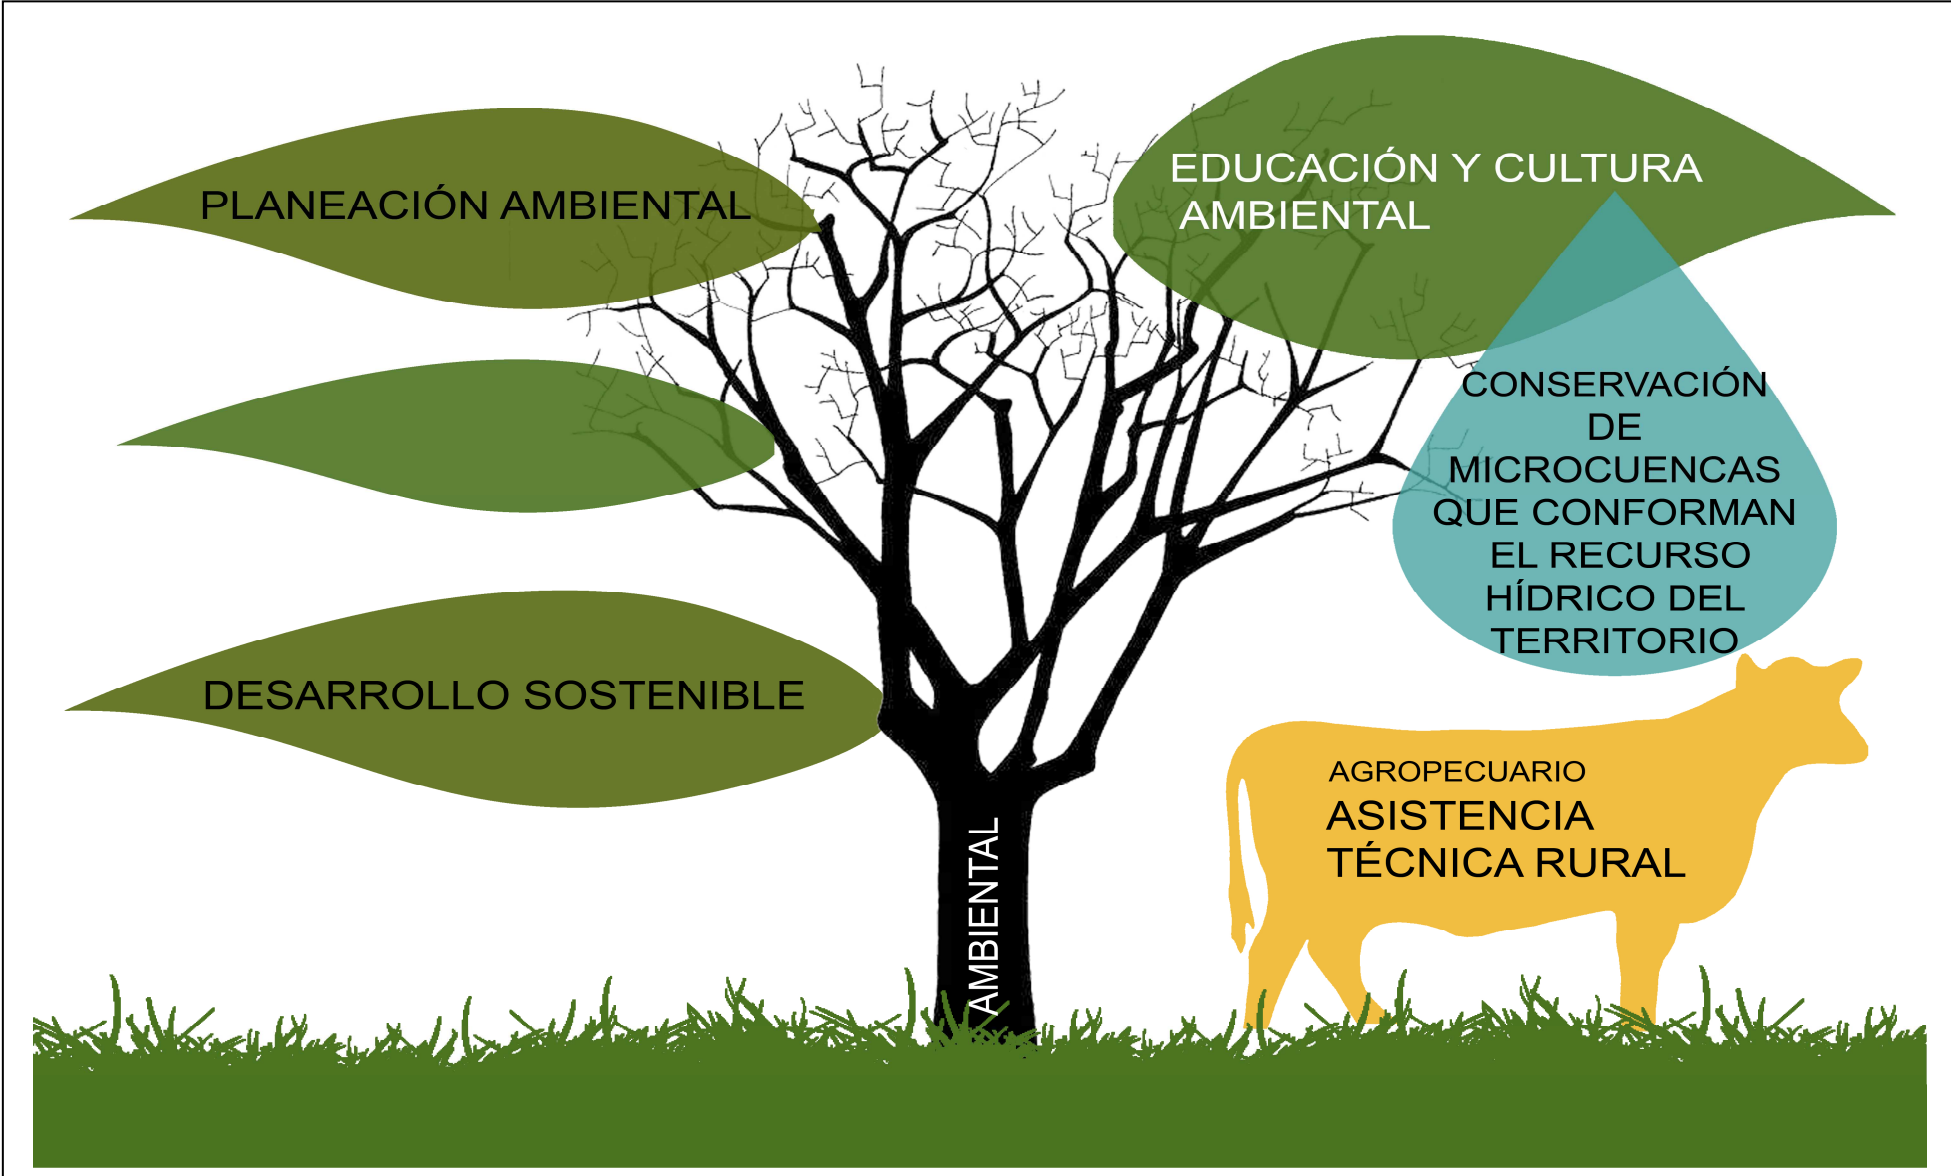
PLANEACIÓN AMBIENTAL

EDUCACIÓN Y CULTURA AMBIENTAL

CONSERVACIÓN DE MICROCUENCAS QUE CONFORMAN EL RECURSO HÍDRICO DEL TERRITORIO

DESARROLLO SOSTENIBLE

AGROPECUARIO
ASISTENCIA TÉCNICA RURAL

AMBIENTAL